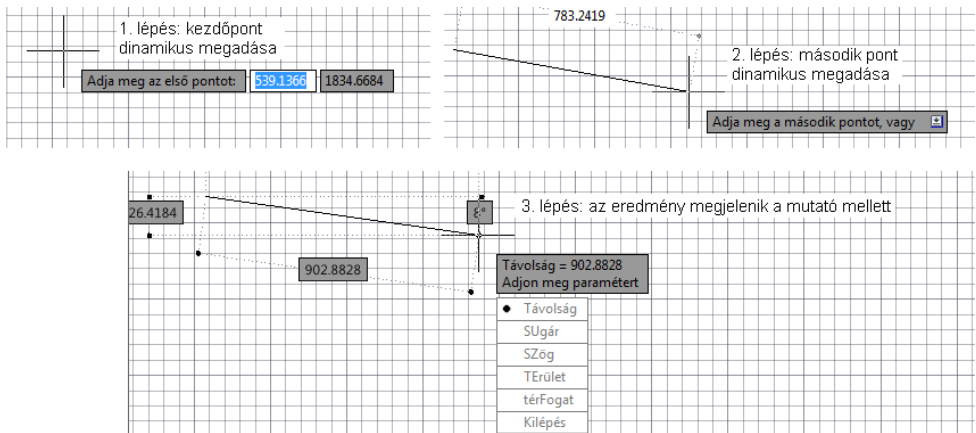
1. lépés: kezdőpont dinamikus megadása

Adja meg az első pontot: 539.1366 1834.6684

783.2419

2. lépés: második pont dinamikus megadása

Adja meg a második pontot, vagy

26.4184

3. lépés: az eredmény megjelenik a mutató mellett

902.8828

Távolság = 902.8828
Adjon meg paramétert

• Távolság
SUgár
SZög
TErület
térFogat
Kilépés